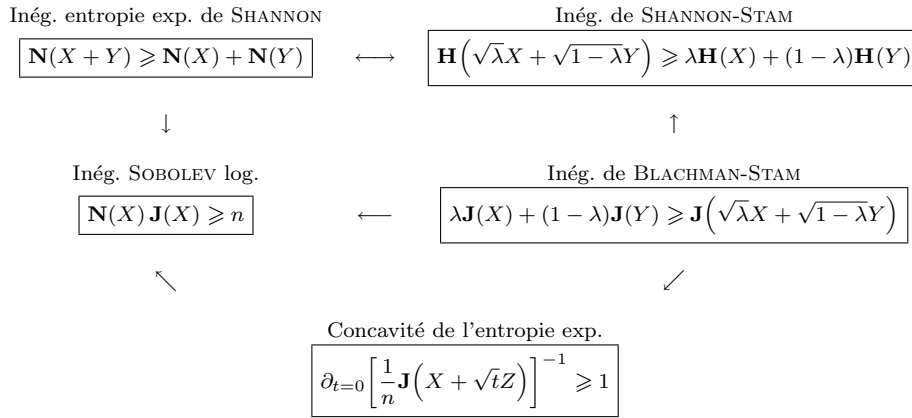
Inég. entropie exp. de SHANNON

$\mathbf{N}(X+Y) \geqslant \mathbf{N}(X) + \mathbf{N}(Y)$

$\longleftrightarrow$

Inég. de SHANNON-STAM

$\mathbf{H}\left(\sqrt{\lambda}X + \sqrt{1-\lambda}Y\right) \geqslant \lambda\mathbf{H}(X) + (1-\lambda)\mathbf{H}(Y)$

$\downarrow$

$\uparrow$

Inég. SOBOLEV log.

$\mathbf{N}(X)\,\mathbf{J}(X) \geqslant n$

$\longleftarrow$

Inég. de BLACHMAN-STAM

$\lambda\mathbf{J}(X) + (1-\lambda)\mathbf{J}(Y) \geqslant \mathbf{J}\left(\sqrt{\lambda}X + \sqrt{1-\lambda}Y\right)$

$\nwarrow$

$\swarrow$

Concavité de l'entropie exp.

$\partial_{t=0}\left[\frac{1}{n}\mathbf{J}\left(X + \sqrt{t}Z\right)\right]^{-1} \geqslant 1$